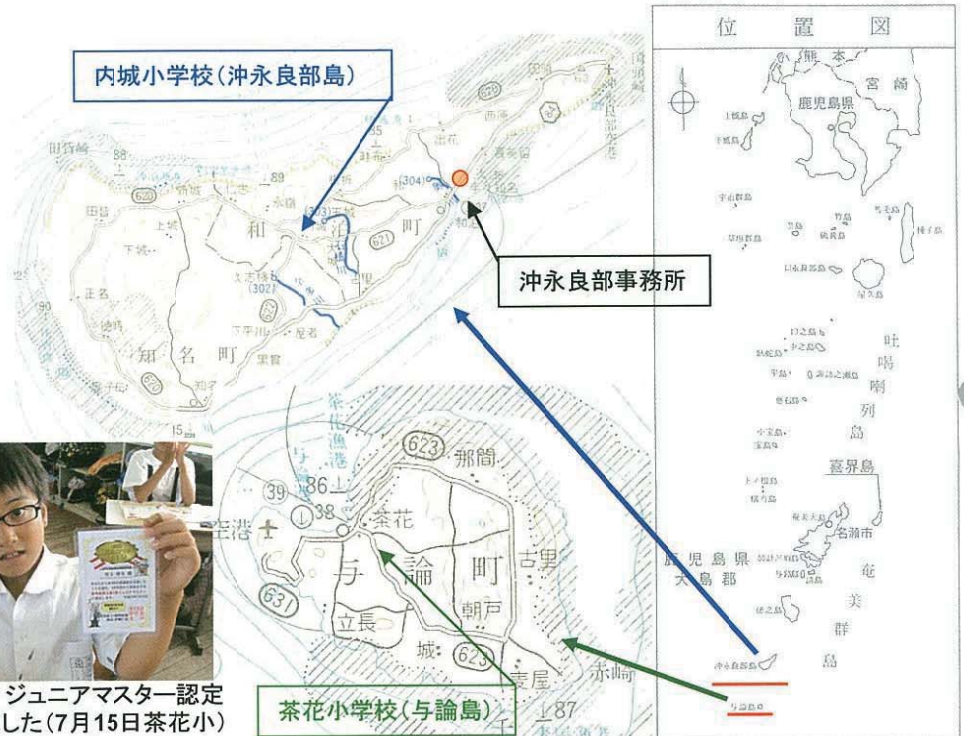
内城小学校(沖永良部島)

沖永良部事務所

和 泊 町

知 名 町

出花

国頭

西原

喜美留

手々知名

和泊

玉城

上城

下城

田皆

正名

住吉

知名

下平川

屋者

黒貫

田皆崎

茶花漁港

与論港

623

那間

茶花

空港

与 論 町

古里

朝戸

立長

城

麦屋

赤崎

茶花小学校(与論島)

ジュニアマスター認定 した(7月15日茶花小)

位 置 図

熊本

宮崎

鹿児島県

上甑島

下甑島

宇治群島

竹島

硫黄島

黒島

種子島

口永良部島

屋久島

口之島

中之島

臥蛇島

平島

諏訪之瀬島

悪石島

小宝島

宝島

吐噶喇列島

喜界島

奄美大島

名瀬市

鹿児島県 大島郡

加計呂麻島

与路島

徳之島

奄美群島

沖永良部島

与論島